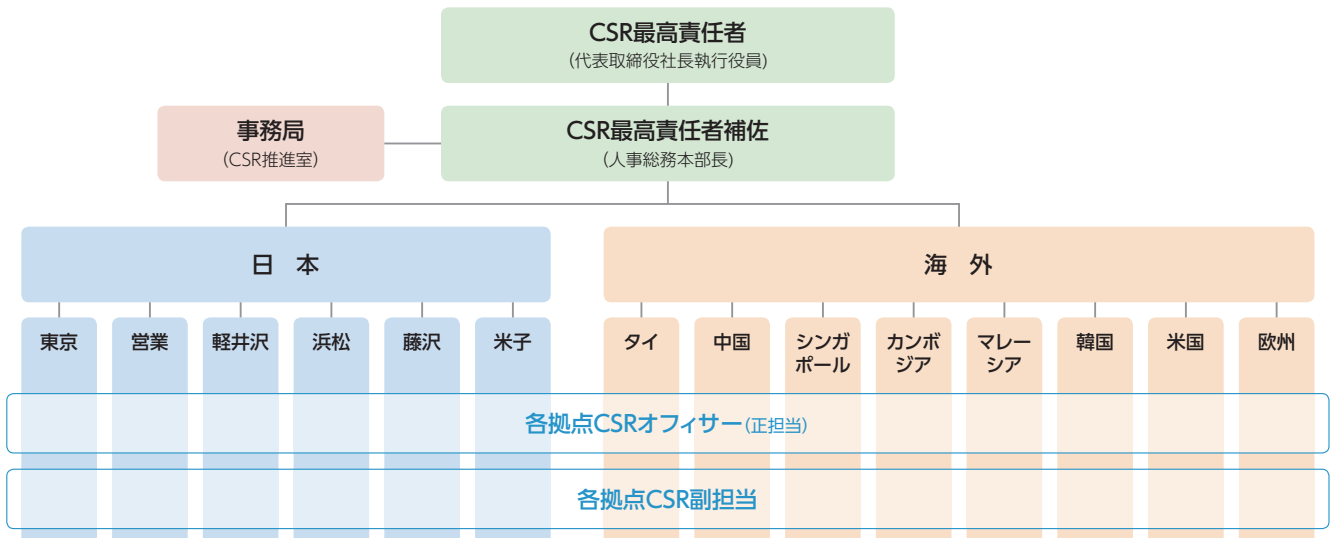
CSR最高責任者
（代表取締役社長執行役員）

事務局
（CSR推進室）

CSR最高責任者補佐
（人事総務本部長）

日　本

東京
営業
軽井沢
浜松
藤沢
米子

海　外

タイ
中国
シンガポール
カンボジア
マレーシア
韓国
米国
欧州

各拠点CSRオフィサー（正担当）

各拠点CSR副担当